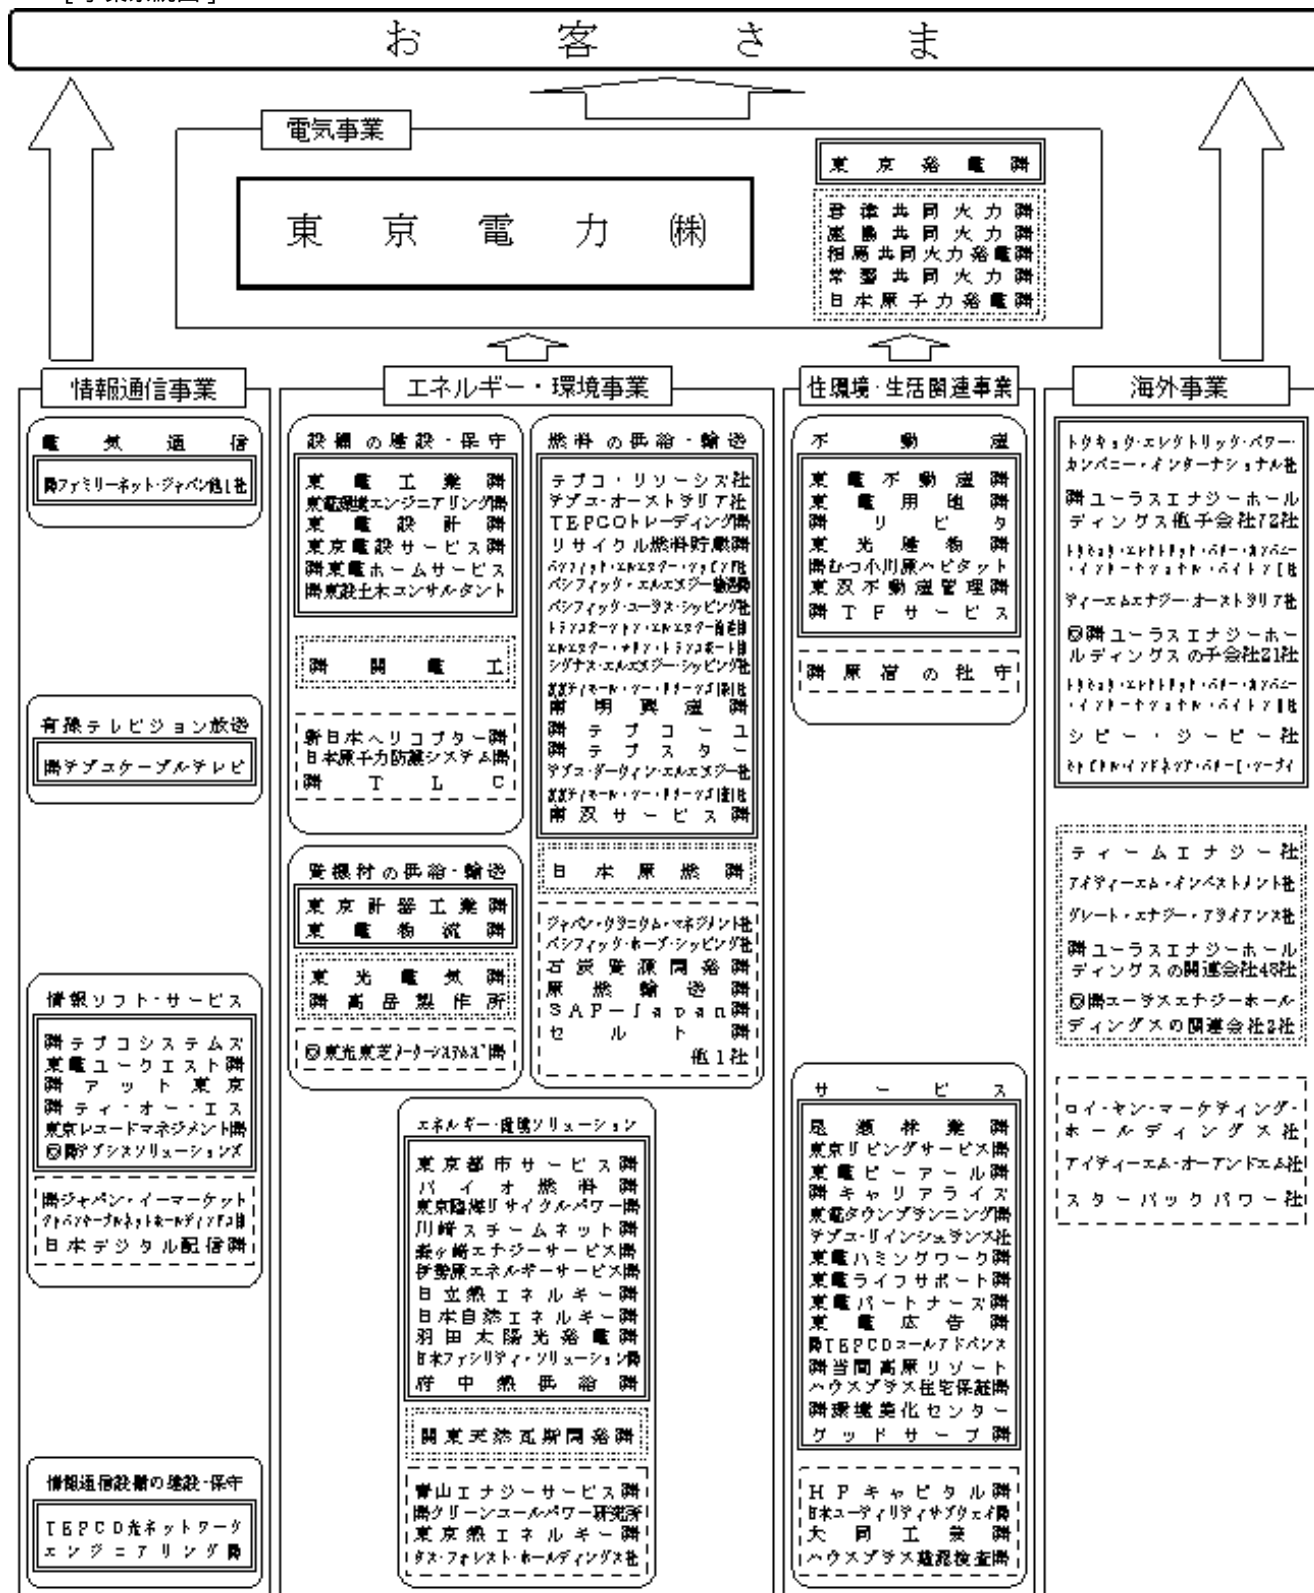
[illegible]

お　客　さ　ま

電気事業

東　京　電　力　㈱

東京発電㈱

君津共同火力㈱
鹿島共同火力㈱
相馬共同火力発電㈱
常磐共同火力㈱
日本原子力発電㈱

情報通信事業

電気通信

㈱ファミリーネット・ジャパン他1社

有線テレビジョン放送

㈱テプコケーブルテレビ

情報ソフト・サービス

㈱テプコシステムズ
東電ユークエスト㈱
㈱アット東京
㈱ティ・オー・エス
東京レコードマネジメント㈱
◎㈱テプコソリューションズ

㈱ジャパン・イーマーケット
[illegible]
日本デジタル配信㈱

情報通信設備の建設・保守

TEPCO光ネットワークエンジニアリング㈱

エネルギー・環境事業

設備の建設・保守

東電工業㈱
東電環境エンジニアリング㈱
東電設計㈱
東京電設サービス㈱
㈱東電ホームサービス
㈱東設土木コンサルタント

㈱関電工

新日本ヘリコプター㈱
日本原子力防護システム㈱
㈱TLC

資機材の供給・輸送

東京計器工業㈱
東電物流㈱

東光電気㈱
㈱高岳製作所

◎東光東芝メーターシステムズ㈱

燃料の供給・輸送

テプコ・リソーシズ社
テプコ・オーストラリア社
TEPCOトレーディング㈱
リサイクル燃料貯蔵㈱
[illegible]
パシフィック・エルエヌジー輸送㈱
パシフィック・ユーラス・シッピング社
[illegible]
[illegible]
シグナス・エルエヌジー・シッピング社
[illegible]
南明興産㈱
㈱テプコーユ
㈱テプスター
テプコ・ダーウィン・エルエヌジー社
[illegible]
南双サービス㈱

日本原燃㈱

ジャパン・ウラニウム・マネジメント社
パシフィック・ホープ・シッピング社
石炭資源開発㈱
原燃輸送㈱
SAP－Japan㈱
セルト㈱
他1社

エネルギー・環境ソリューション

東京都市サービス㈱
バイオ燃料㈱
東京臨海リサイクルパワー㈱
川崎スチームネット㈱
袖ヶ浦エナジーサービス㈱
伊勢原エネルギーサービス㈱
日立熱エネルギー㈱
日本自然エネルギー㈱
羽田太陽光発電㈱
日本ファシリティ・ソリューション㈱
府中熱供給㈱

関東天然瓦斯開発㈱

青山エナジーサービス㈱
㈱クリーンコールパワー研究所
東京熱エネルギー㈱
ダス・フォレスト・ホールディングス社

住環境・生活関連事業

不動産

東電不動産㈱
東電用地㈱
㈱リビタ
東光建物㈱
㈱むつ小川原ハビタット
東双不動産管理㈱
㈱TFサービス

㈱尾瀬の仕守

サービス

尾瀬林業㈱
東京リビングサービス㈱
東電ピーアール㈱
㈱キャリアライズ
東電タウンプランニング㈱
テプコ・リインシュランス社
東電ハミングワーク㈱
東電ライフサポート㈱
東電パートナーズ㈱
東電広告㈱
㈱TEPCOユールアドバンス
㈱当間高原リゾート
ハウスプラス住宅保証㈱
㈱環境美化センター
グッドサーブ㈱

HPキャピタル㈱
日本ユーティリティサブウェイ㈱
大同工業㈱
ハウスプラス確認検査㈱

海外事業

トウキョウ・エレクトリック・パワー・カンパニー・インターナショナル社
㈱ユーラスエナジーホールディングス他子会社72社
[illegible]
ティーエムエナジー・オーストラリア社
◎㈱ユーラスエナジーホールディングスの子会社21社
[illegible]
シビー・ジービー社
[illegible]

ティームエナジー社
アイティーエム・インベストメント社
グレート・エナジー・アライアンス社
㈱ユーラスエナジーホールディングスの関連会社48社
◎㈱ユーラスエナジーホールディングスの関連会社2社

ロイ・ヤン・マーケティング・ホールディングス社
アイティーエム・オーアンドエム社
スターバックパワー社